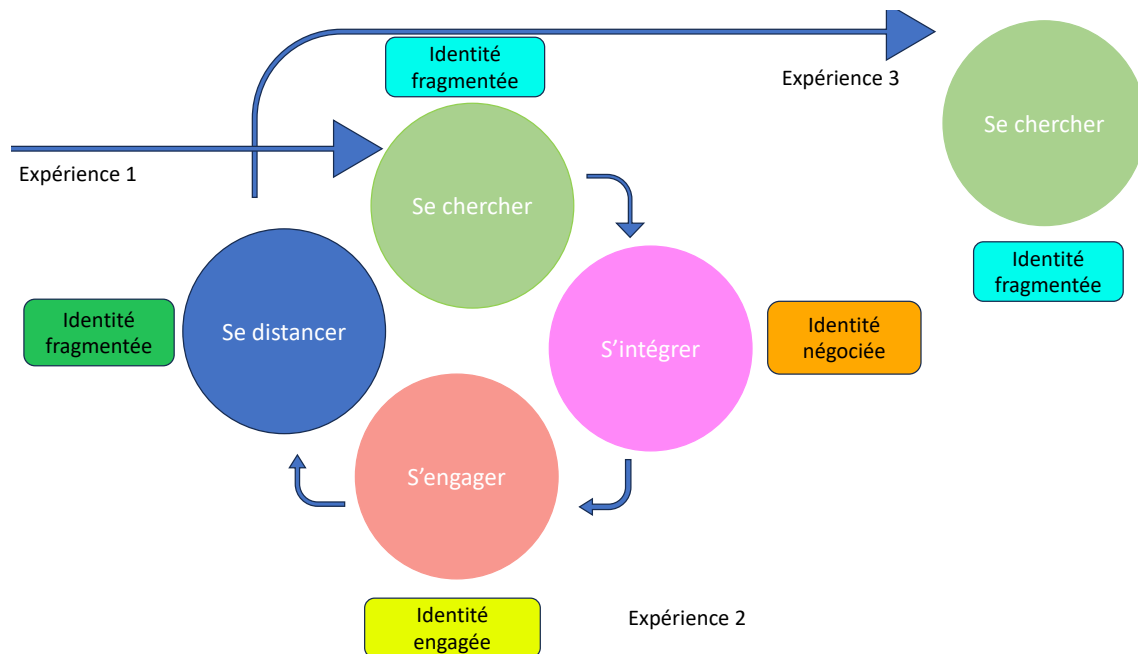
Identité fragmentée

Expérience 3

Se chercher

Identité fragmentée

Expérience 1

Se chercher

Identité fragmentée

Se distancer

S'intégrer

Identité négociée

S'engager

Identité engagée

Expérience 2